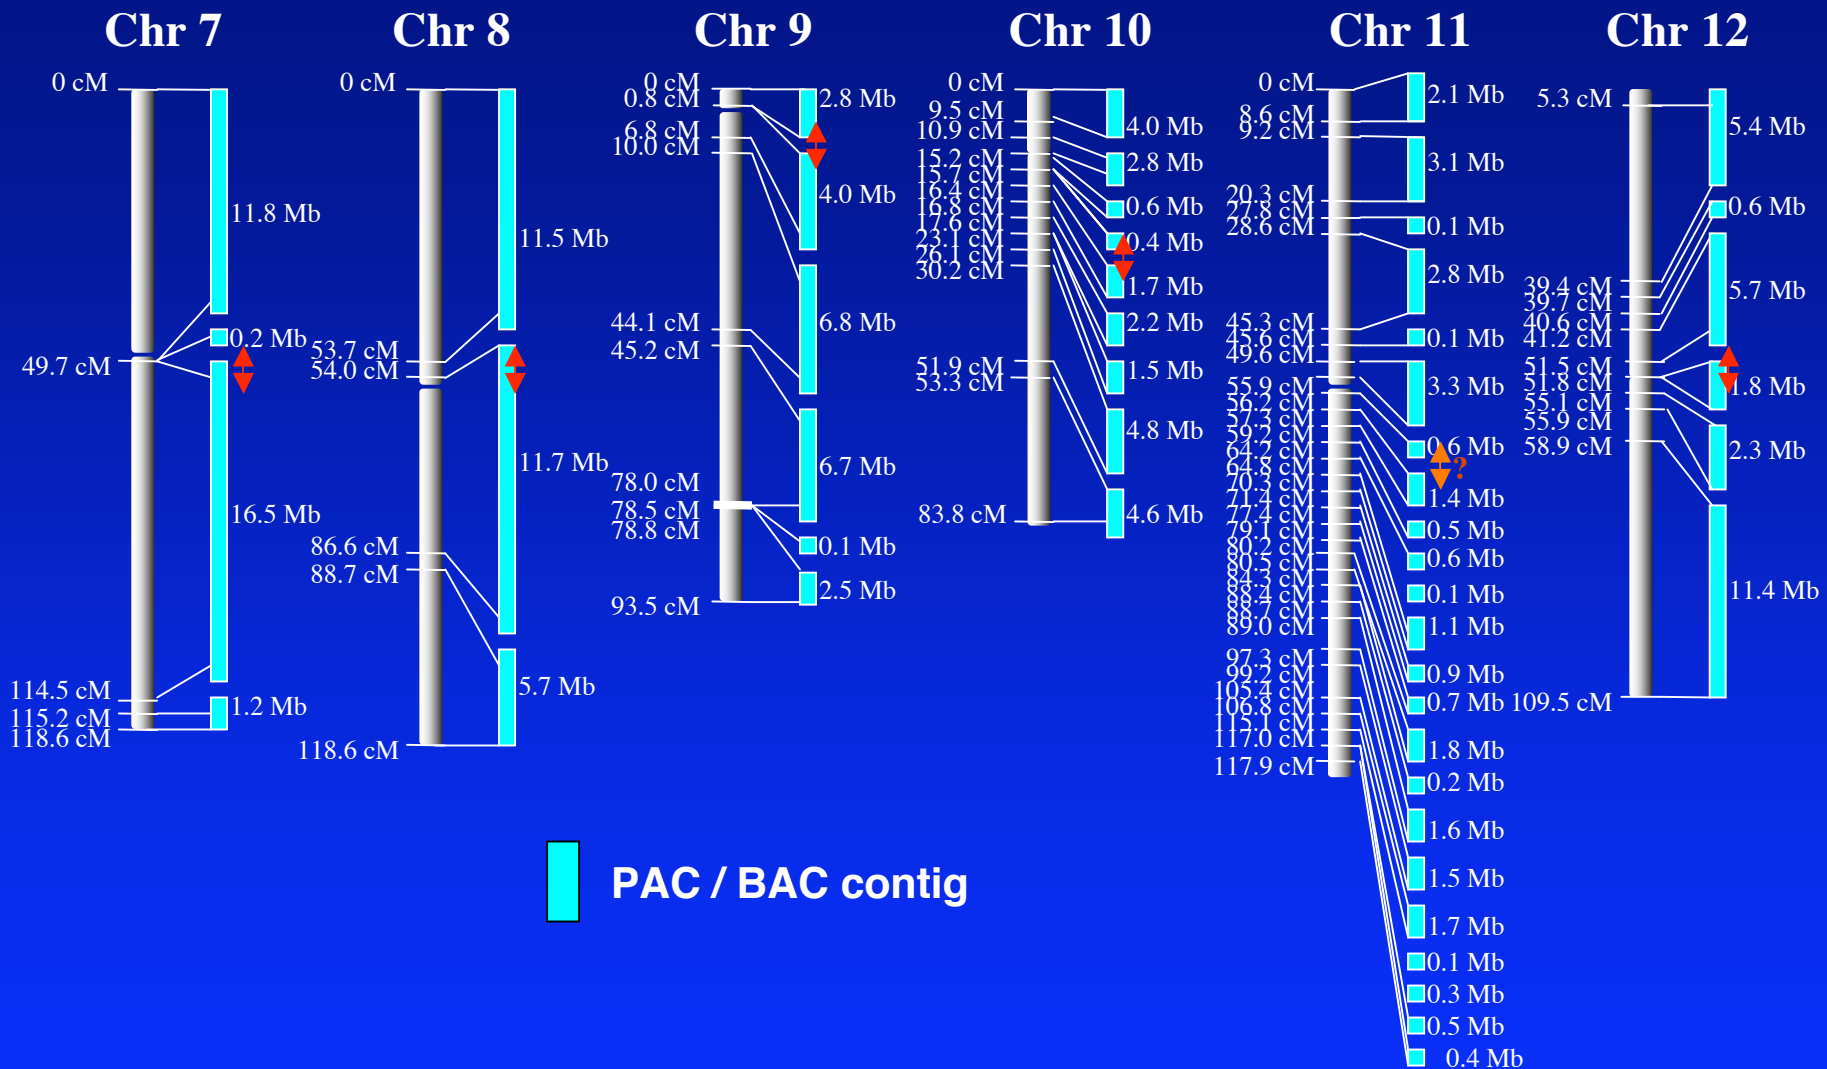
Chr 7

0 cM
49.7 cM
114.5 cM
115.2 cM
118.6 cM

11.8 Mb
0.2 Mb
16.5 Mb
1.2 Mb

Chr 8

0 cM
53.7 cM
54.0 cM
86.6 cM
88.7 cM
118.6 cM

11.5 Mb
11.7 Mb
5.7 Mb

Chr 9

0 cM
0.8 cM
6.8 cM
10.0 cM
44.1 cM
45.2 cM
78.0 cM
78.5 cM
78.8 cM
93.5 cM

2.8 Mb
4.0 Mb
6.8 Mb
6.7 Mb
0.1 Mb
2.5 Mb

Chr 10

0 cM
9.5 cM
10.9 cM
15.2 cM
15.7 cM
16.4 cM
16.8 cM
17.6 cM
23.1 cM
26.1 cM
30.2 cM
51.9 cM
53.3 cM
83.8 cM

4.0 Mb
2.8 Mb
0.6 Mb
0.4 Mb
1.7 Mb
2.2 Mb
1.5 Mb
4.8 Mb
4.6 Mb

Chr 11

0 cM
8.6 cM
9.2 cM
20.3 cM
27.8 cM
28.6 cM
45.3 cM
45.6 cM
49.6 cM
55.9 cM
56.2 cM
57.3 cM
59.3 cM
64.2 cM
64.8 cM
70.3 cM
71.4 cM
77.4 cM
79.1 cM
80.2 cM
80.5 cM
84.3 cM
88.4 cM
88.7 cM
89.0 cM
97.3 cM
99.2 cM
105.4 cM
106.8 cM
115.1 cM
117.0 cM
117.9 cM

2.1 Mb
3.1 Mb
0.1 Mb
2.8 Mb
0.1 Mb
3.3 Mb
0.6 Mb
?
1.4 Mb
0.5 Mb
0.6 Mb
0.1 Mb
1.1 Mb
0.9 Mb
0.7 Mb
1.8 Mb
0.2 Mb
1.6 Mb
1.5 Mb
1.7 Mb
0.1 Mb
0.3 Mb
0.5 Mb
0.4 Mb

Chr 12

5.3 cM
39.4 cM
39.7 cM
40.6 cM
41.2 cM
51.5 cM
51.8 cM
55.1 cM
55.9 cM
58.9 cM
109.5 cM

5.4 Mb
0.6 Mb
5.7 Mb
1.8 Mb
2.3 Mb
11.4 Mb

PAC / BAC contig